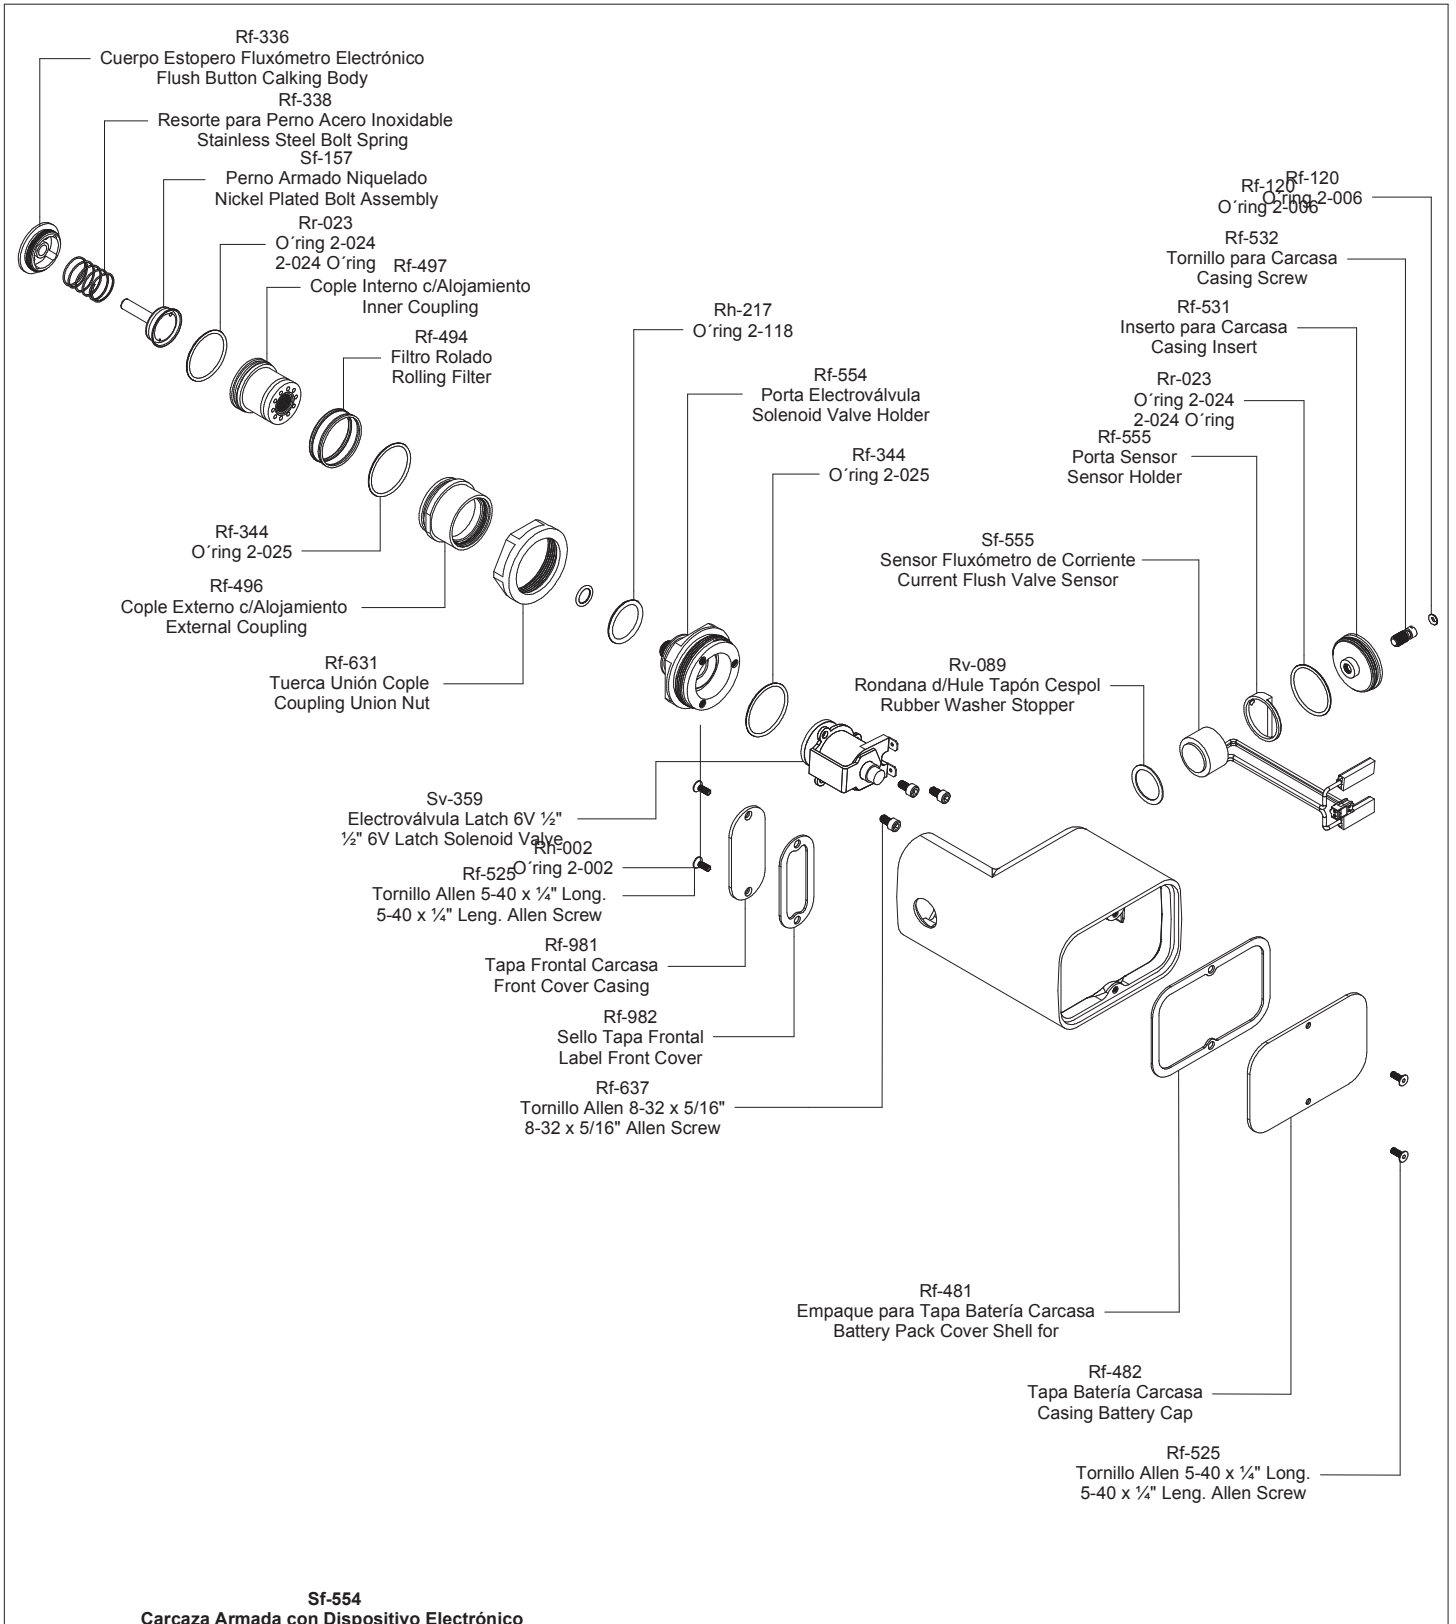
Rf-336
Cuerpo Estopero Fluxómetro Electrónico
Flush Button Calking Body

Rf-338
Resorte para Perno Acero Inoxidable
Stainless Steel Bolt Spring

Sf-157
Perno Armado Niquelado
Nickel Plated Bolt Assembly

Rr-023
O´ring 2-024
2-024 O´ring

Rf-497
Cople Interno c/Alojamiento
Inner Coupling

Rf-494
Filtro Rolado
Rolling Filter

Rf-344
O´ring 2-025

Rf-496
Cople Externo c/Alojamiento
External Coupling

Rf-631
Tuerca Unión Cople
Coupling Union Nut

Rh-217
O´ring 2-118

Rf-554
Porta Electroválvula
Solenoid Valve Holder

Rf-344
O´ring 2-025

Sv-359
Electroválvula Latch 6V ½"
½" 6V Latch Solenoid Valve

Rh-002
O´ring 2-002

Rf-525
Tornillo Allen 5-40 x ¼" Long.
5-40 x ¼" Leng. Allen Screw

Rf-981
Tapa Frontal Carcasa
Front Cover Casing

Rf-982
Sello Tapa Frontal
Label Front Cover

Rf-637
Tornillo Allen 8-32 x 5/16"
8-32 x 5/16" Allen Screw

Rf-120
O´ring 2-006

Rf-120
O´ring 2-006

Rf-532
Tornillo para Carcasa
Casing Screw

Rf-531
Inserto para Carcasa
Casing Insert

Rr-023
O´ring 2-024
2-024 O´ring

Rf-555
Porta Sensor
Sensor Holder

Sf-555
Sensor Fluxómetro de Corriente
Current Flush Valve Sensor

Rv-089
Rondana d/Hule Tapón Cespol
Rubber Washer Stopper

Rf-481
Empaque para Tapa Batería Carcasa
Battery Pack Cover Shell for

Rf-482
Tapa Batería Carcasa
Casing Battery Cap

Rf-525
Tornillo Allen 5-40 x ¼" Long.
5-40 x ¼" Leng. Allen Screw

Sf-554
Carcaza Armada con Dispositivo Electrónico